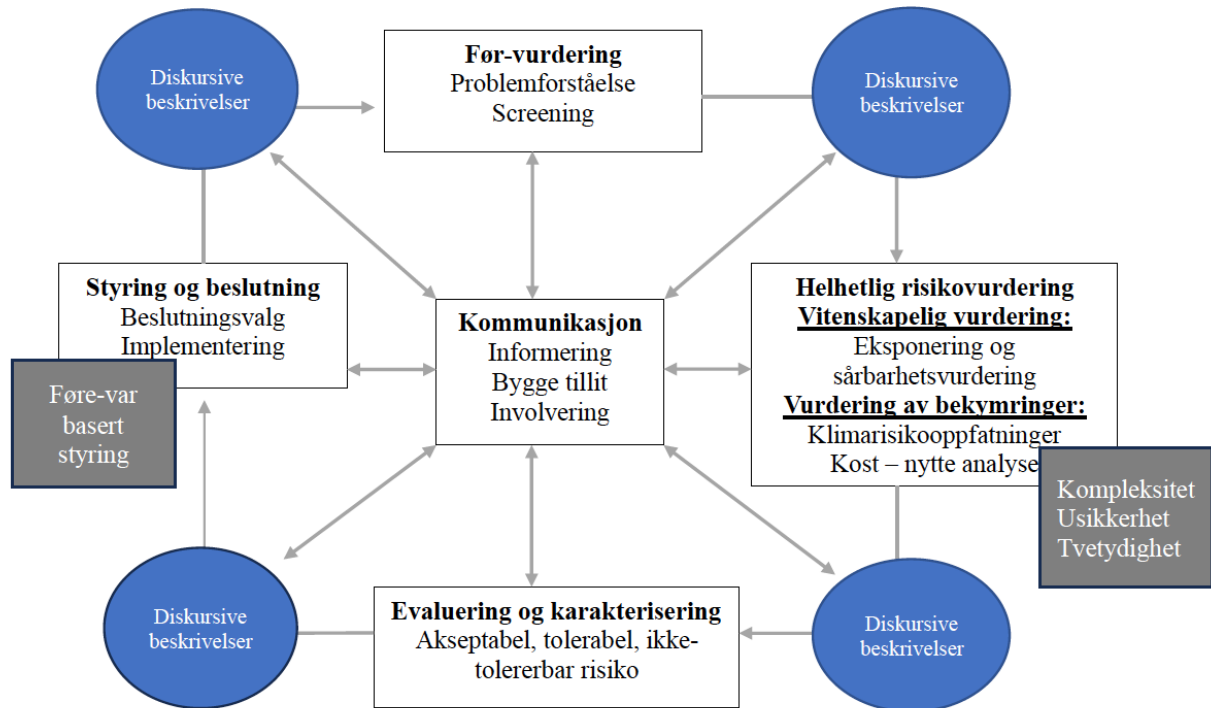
Diskursive beskrivelser

Før-vurdering
Problemforståelse
Screening

Diskursive beskrivelser

Styring og beslutning
Beslutningsvalg
Implementering

Føre-var basert styring

Kommunikasjon
Informering
Bygge tillit
Involvering

Helhetlig risikovurdering
Vitenskapelig vurdering:
Eksponering og sårbarhetsvurdering
Vurdering av bekymringer:
Klimarisikooppfatninger
Kost – nytte analyse

Kompleksitet
Usikkerhet
Tvetydighet

Diskursive beskrivelser

Evaluering og karakterisering
Akseptabel, tolerabel, ikke-tolererbar risiko

Diskursive beskrivelser